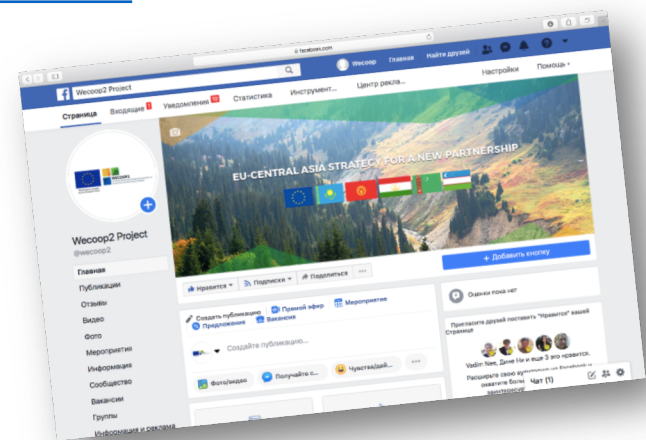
facebook.com

Wecoop2 Project

Wecoop Главная Найти друзей

Страница Входящие 1 Уведомления Статистика Инструмент... Центр рекла... Настройки Помощь

EU-CENTRAL ASIA STRATEGY FOR A NEW PARTNERSHIP

Wecoop2 Project
@wecoop2

Главная
Публикации
Отзывы
Видео
Фото
Мероприятия
Информация
Сообщество
Вакансии
Группы
Информация и реклама

Нравится Подписки Поделиться ...

+ Добавить кнопку

Создать публикацию Прямой эфир Мероприятие
Предложение Вакансия

Создайте публикацию...

Фото/видео Получайте с... Чувства/дей...

Оценок пока нет

Пригласите друзей поставить "Нравится" вашей Странице

Vadim Nan, Дина Ни и еще 3 это нравится.

Расширьте свою аудиторию на Facebook и охватите больше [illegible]

Чат (1)